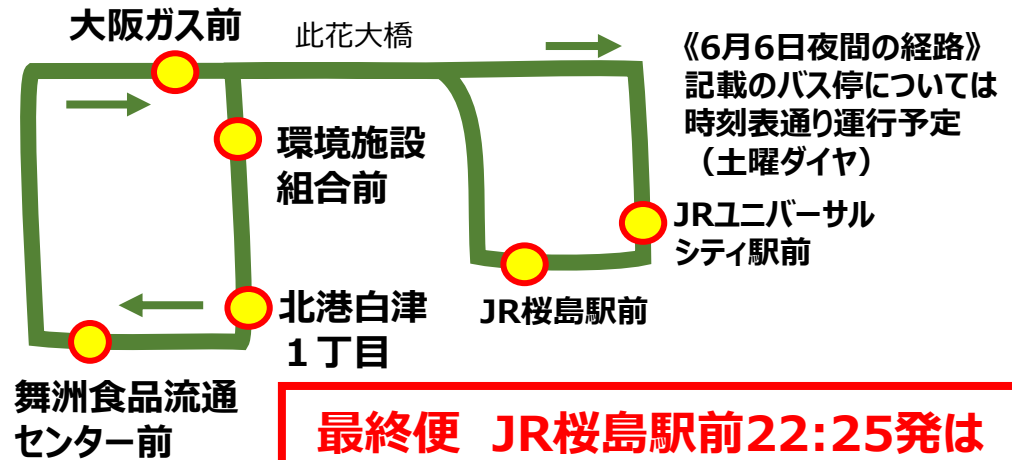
大阪ガス前

此花大橋

《6月6日夜間の経路》
記載のバス停については
時刻表通り運行予定
（土曜ダイヤ）

環境施設
組合前

JRユニバーサル
シティ駅前

北港白津
１丁目

JR桜島駅前

舞洲食品流通
センター前

最終便　JR桜島駅前22:25発は